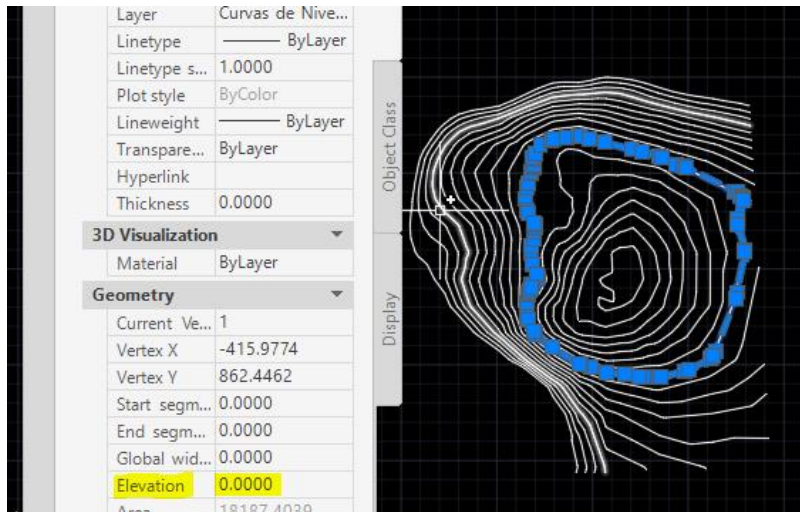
| Layer | Curvas de Nive... |
|---|---|
| Linetype | ——— ByLayer |
| Linetype s... | 1.0000 |
| Plot style | ByColor |
| Lineweight | ——— ByLayer |
| Transpare... | ByLayer |
| Hyperlink | |
| Thickness | 0.0000 |

3D Visualization

| Material | ByLayer |
|---|---|

Geometry

| Current Ve... | 1 |
|---|---|
| Vertex X | -415.9774 |
| Vertex Y | 862.4462 |
| Start segm... | 0.0000 |
| End segm... | 0.0000 |
| Global wid... | 0.0000 |
| Elevation | 0.0000 |
| Area | 18187.4039 |

Object Class

Display